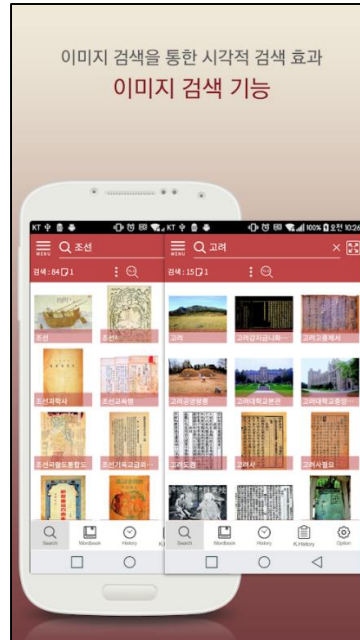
이미지 검색을 통한 시각적 검색 효과
이미지 검색 기능

KT
KT
100% 오전 10:26

MENU 조선
검색 : 84 1
조선
조선
조선과학사
조선교육령
조선교통도통합도
조선기록고금의

MENU 고려
검색 : 15 1
고려
고려감지금니화
고려고종계서
고려공민왕릉
고려대학교본관
고려대학교중앙
고려도경
고려사
고려사절요

Search
Wordbook
History
K-History
Option